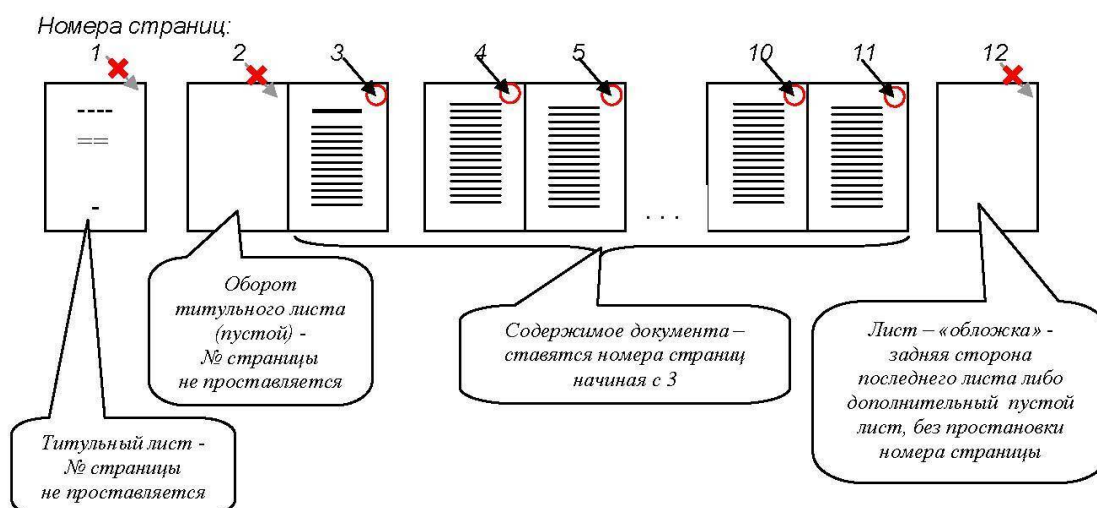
Номера страниц:

1

2

3

4

5

. . .

10

11

12

----
==
-

Оборот титульного листа (пустой) - № страницы не проставляется

Содержимое документа – ставятся номера страниц начиная с 3

Лист – «обложка» - задняя сторона последнего листа либо дополнительный пустой лист, без простановки номера страницы

Титульный лист - № страницы не проставляется